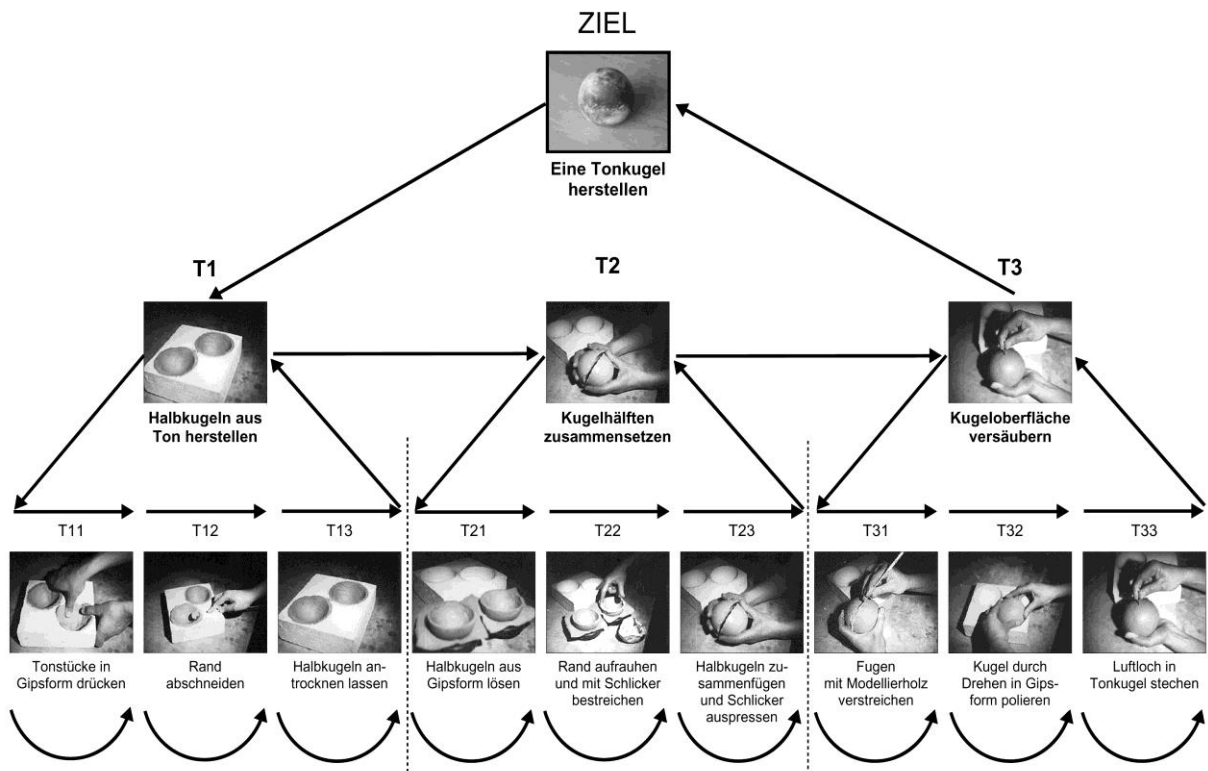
ZIEL

Eine Tonkugel herstellen

T1

Halbkugeln aus Ton herstellen

T2

Kugelhälften zusammensetzen

T3

Kugeloberfläche versäubern

T11

Tonstücke in Gipsform drücken

T12

Rand abschneiden

T13

Halbkugeln antrocknen lassen

T21

Halbkugeln aus Gipsform lösen

T22

Rand aufrauhen und mit Schlicker bestreichen

T23

Halbkugeln zusammenfügen und Schlicker auspressen

T31

Fugen mit Modellierholz verstreichen

T32

Kugel durch Drehen in Gipsform polieren

T33

Luftloch in Tonkugel stechen